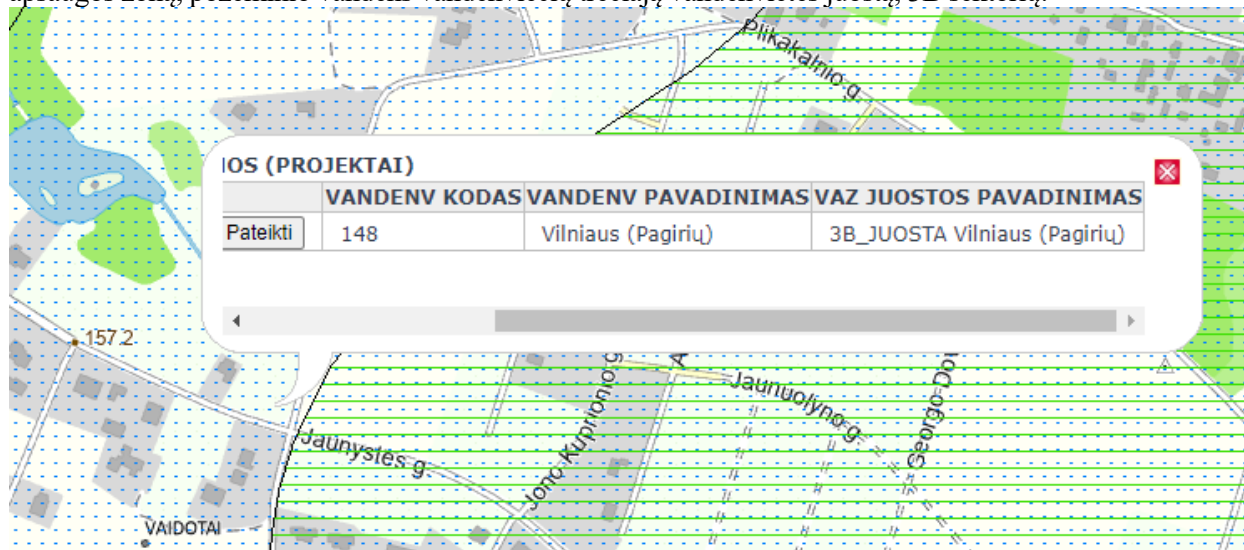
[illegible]

Plikakalnio g.

IOS (PROJEKTAI)

| | VANDENV KODAS | VANDENV PAVADINIMAS | VAZ JUOSTOS PAVADINIMAS |
|---|---|---|---|
| Pateikti | 148 | Vilniaus (Pagirių) | 3B_JUOSTA Vilniaus (Pagirių) |

157.2

Jaunuolyno g.

Jaunystės g.

Jono Kuprionio g.

Georgo Do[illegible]

VAIDOTAI